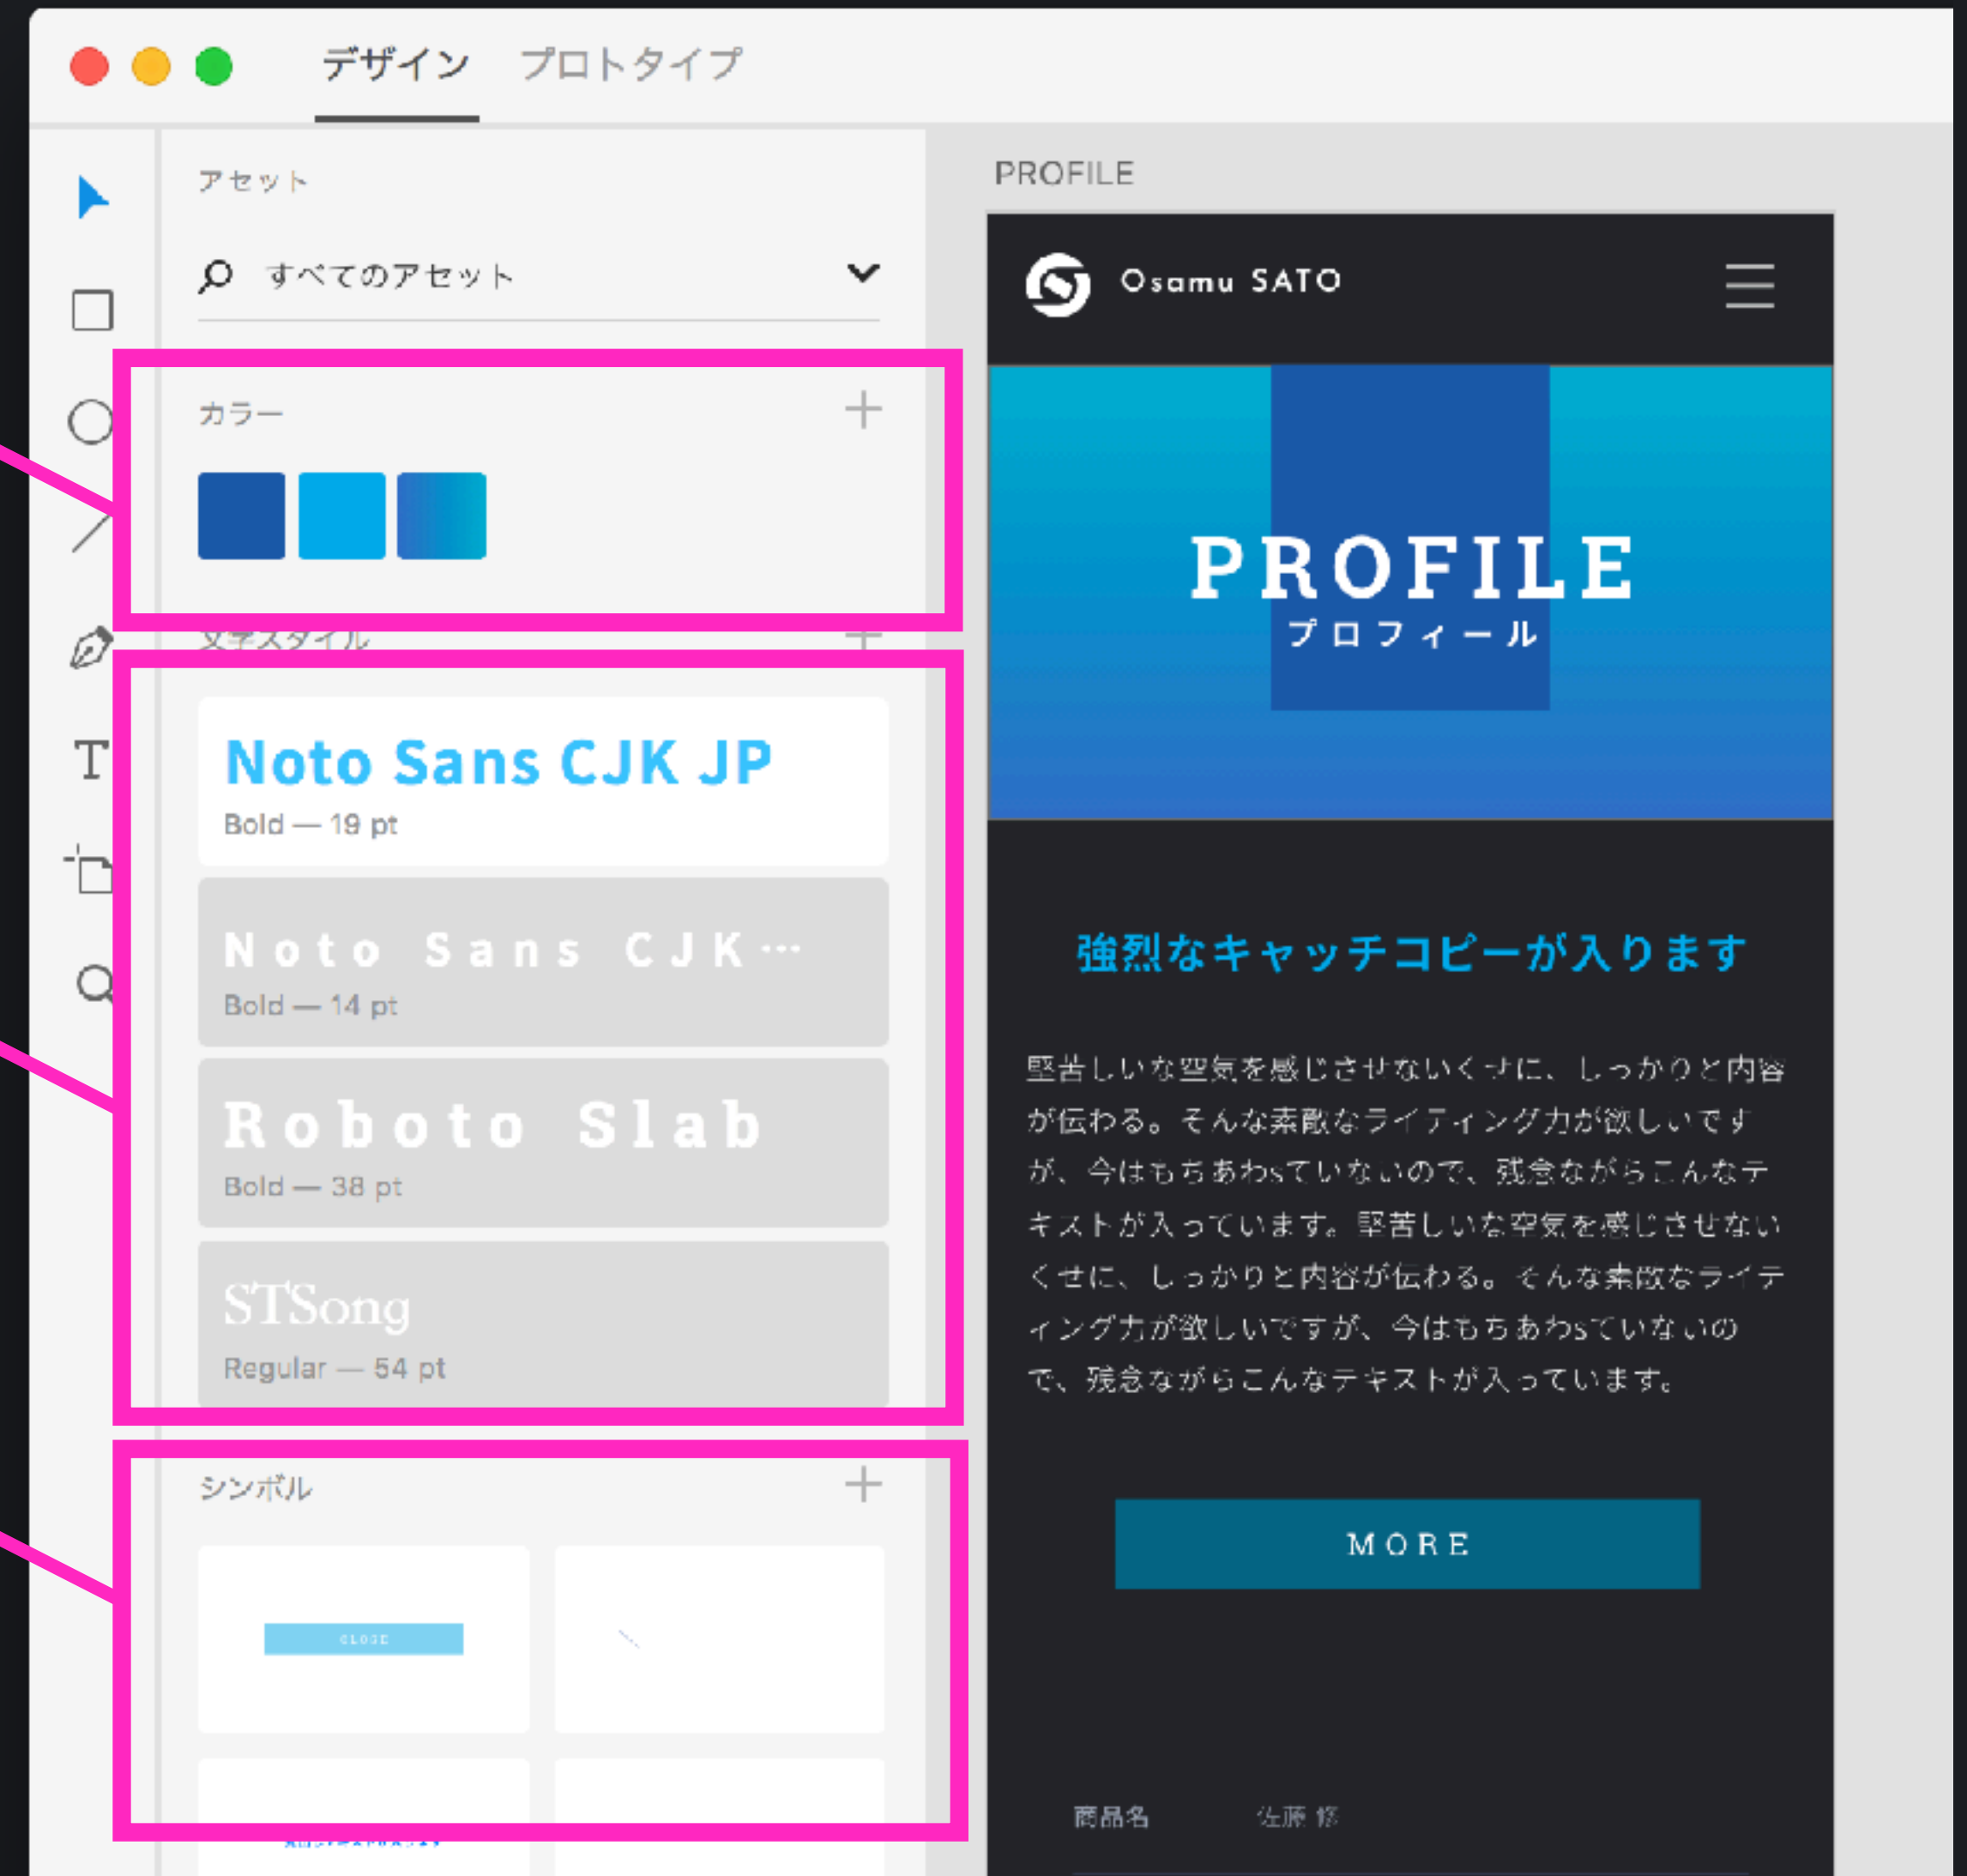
デザイン プロトタイプ

アセット

すべてのアセット

カラー +

文字スタイル +

Noto Sans CJK JP
Bold — 19 pt

Noto Sans CJK…
Bold — 14 pt

Roboto Slab
Bold — 38 pt

STSong
Regular — 54 pt

シンボル +

CLOSE

PROFILE

Osamu SATO

PROFILE
プロフィール

強烈なキャッチコピーが入ります

堅苦しいな空気を感じさせないくせに、しっかりと内容が伝わる。そんな素敵なライティング力が欲しいですが、今はもちあわsていないので、残念ながらこんなテキストが入っています。堅苦しいな空気を感じさせないくせに、しっかりと内容が伝わる。そんな素敵なライティング力が欲しいですが、今はもちあわsていないので、残念ながらこんなテキストが入っています。

MORE

商品名 佐藤 修